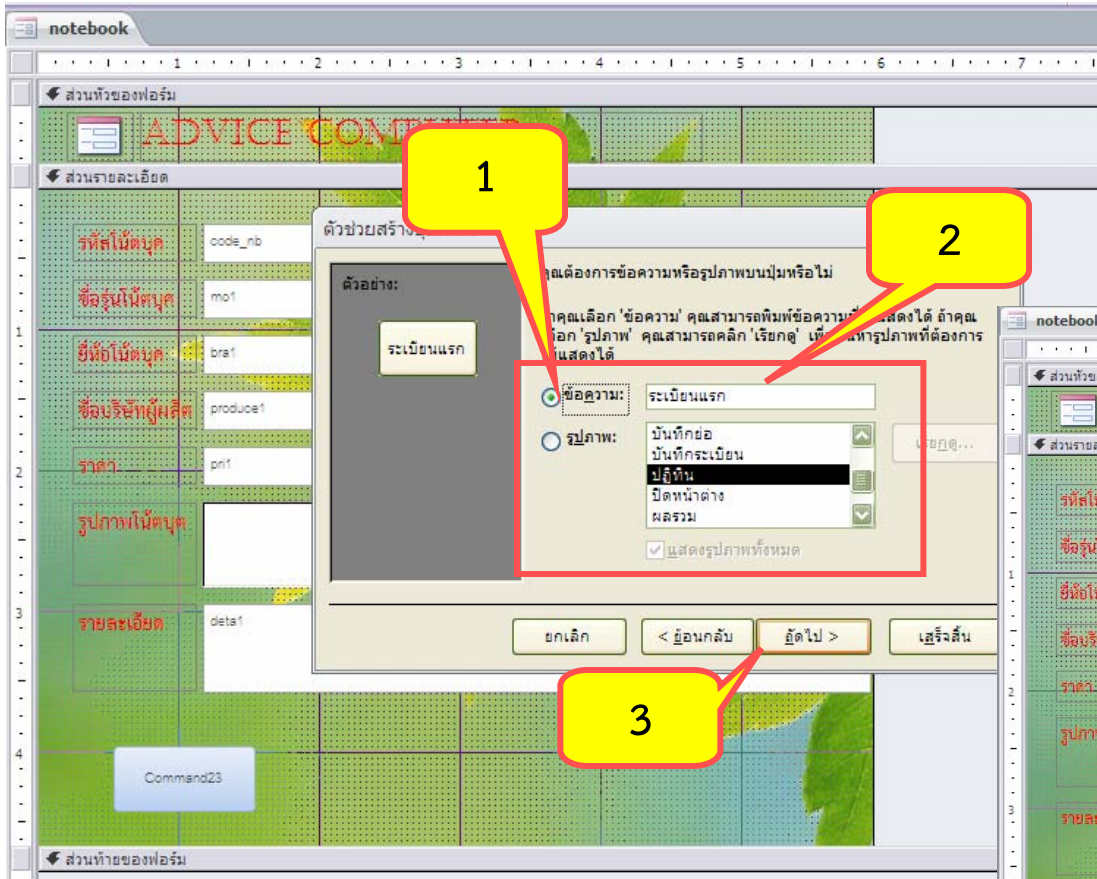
notebook

1 2 3 4 5 6 7

ส่วนหัวของฟอร์ม

ADVICE COM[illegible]

ส่วนรายละเอียด

รหัสโน้ตบุค code_nb

ชื่อรุ่นโน้ตบุค mo1

ยี่ห้อโน้ตบุค bra1

ชื่อบริษัทผู้ผลิต produce1

ราคา pri1

รูปภาพโน้ตบุค

รายละเอียด deta1

Command23

ส่วนท้ายของฟอร์ม

ตัวช่วยสร้าง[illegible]

ตัวอย่าง:

ระเบียนแรก

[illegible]คุณต้องการข้อความหรือรูปภาพบนปุ่มหรือไม่

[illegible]คุณเลือก 'ข้อความ' คุณสามารถพิมพ์ข้อความที่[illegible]แสดงได้ ถ้าคุณ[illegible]ลือก 'รูปภาพ' คุณสามารถคลิก 'เรียกดู' เพื่อ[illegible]หารูปภาพที่ต้องการ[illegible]แสดงได้

ข้อความ: ระเบียนแรก

รูปภาพ: บันทึกย่อ บันทึกระเบียน ปฏิทิน ปิดหน้าต่าง ผลรวม

เรียกดู...

แสดงรูปภาพทั้งหมด

ยกเลิก < ย้อนกลับ ถัดไป > เสร็จสิ้น

1 2 3

notebook

ส่วนหัวข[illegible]

ส่วนราย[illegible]

รหัสโ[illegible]

ชื่อรุ่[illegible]

ยี่ห้อโ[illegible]

ชื่อบริ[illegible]

ราคา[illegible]

รูปภา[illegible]

รายล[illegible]